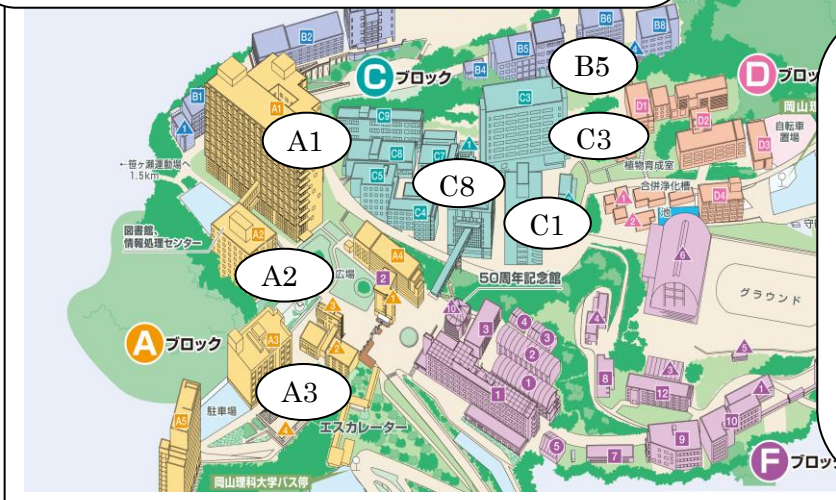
B2
B1
B4
B5
B6
B8
B5
C3
D1
D2
D3
D4
Cブロック
Dブロック
岡山理
A1
C9
C8
C7
C5
C4
C3
A1
C3
C8
C1
←笹ヶ瀬運動場へ 1.5km
植物育成室
自転車置場
合併浄化槽
池
守
図書館、情報処理センター
A2
A4
A2
広場
50周年記念館
6
グラウンド
Aブロック
A3
A3
1
2
3
4
5
6
8
9
10
11
12
駐車場
A5
エスカレーター
岡山理科大学バス停
Fブロック